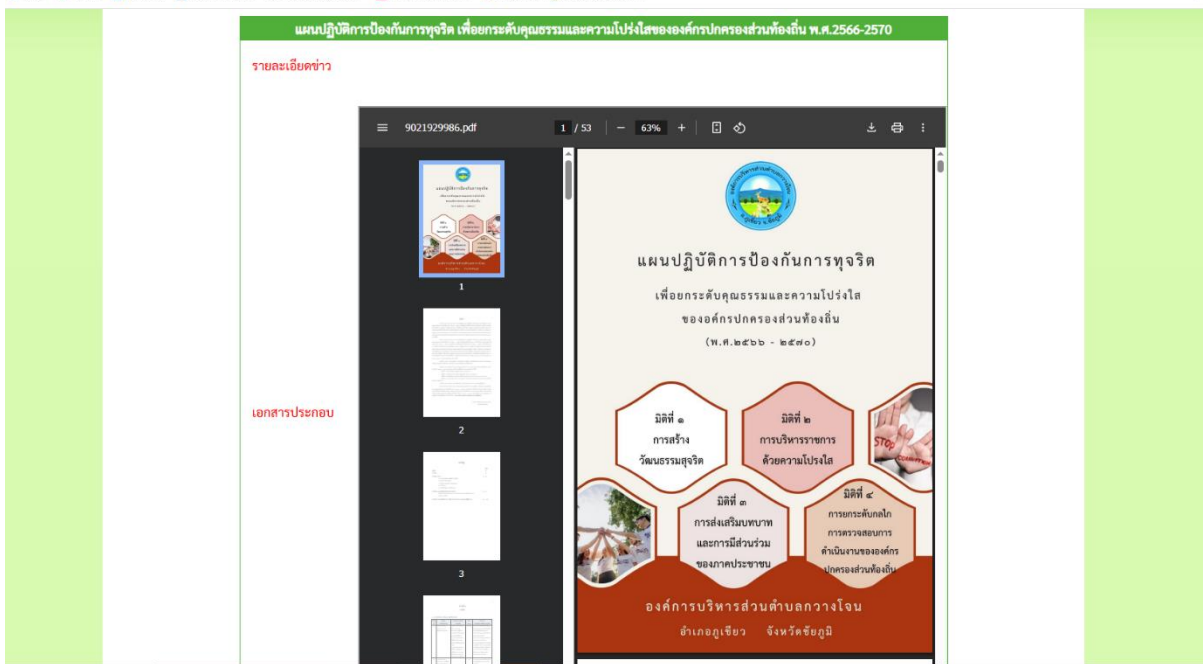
แผนปฏิบัติการป้องกันการทุจริต เพื่อยกระดับคุณธรรมและความโปร่งใสขององค์กรปกครองส่วนท้องถิ่น พ.ศ.2566-2570

รายละเอียดข่าว

เอกสารประกอบ

9021929986.pdf

1 / 53

63%

1

2

3

แผนปฏิบัติการป้องกันการทุจริต

เพื่อยกระดับคุณธรรมและความโปร่งใส

ขององค์กรปกครองส่วนท้องถิ่น

(พ.ศ.๒๕๖๖ - ๒๕๗๐)

มิติที่ ๑
การสร้างวัฒนธรรมสุจริต

มิติที่ ๒
การบริหารราชการด้วยความโปร่งใส

STOP CORRUPTION

มิติที่ ๓
การส่งเสริมบทบาทและการมีส่วนร่วมของภาคประชาชน

มิติที่ ๔
การยกระดับกลไกการตรวจสอบการดำเนินงานขององค์กรปกครองส่วนท้องถิ่น

องค์การบริหารส่วนตำบลกวางโจน

อำเภอภูเขียว จังหวัดชัยภูมิ